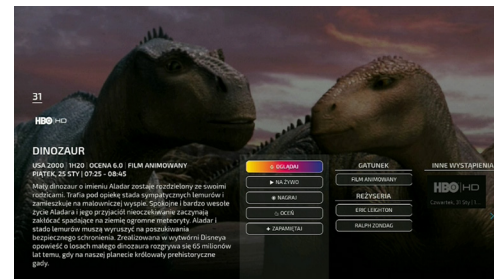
31

HBO HD

DINOZAUR

USA 2000 | 1H20 | OCENA 6.0 | FILM ANIMOWANY
PIĄTEK, 25 STY | 07:25 - 08:45

Mały dinozaur o imieniu Aladar zostaje rozdzielony ze swoimi rodzicami. Trafia pod opiekę stada sympatycznych lemurów i zamieszkuje na malowniczej wyspie. Spokojne i bardzo wesołe życie Aladara i jego przyjaciół nieoczekiwanie zaczynają zakłócać spadające na ziemię ogromne meteoryty. Aladar i stado lemurów muszą wyruszyć na poszukiwania bezpiecznego schronienia. Zrealizowana w wytwórni Disneya opowieść o losach małego dinozaura rozgrywa się 65 milionów lat temu, gdy na naszej planecie królowały prehistoryczne gady.

OGLĄDAJ
NA ŻYWO
NAGRAJ
OCEŃ
ZAPAMIĘTAJ

GATUNEK
FILM ANIMOWANY
REŻYSERIA
ERIC LEIGHTON
RALPH ZONDAG

INNE WYSTĄPIENIA
HBO HD
Czwartek, 31 Sty | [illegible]